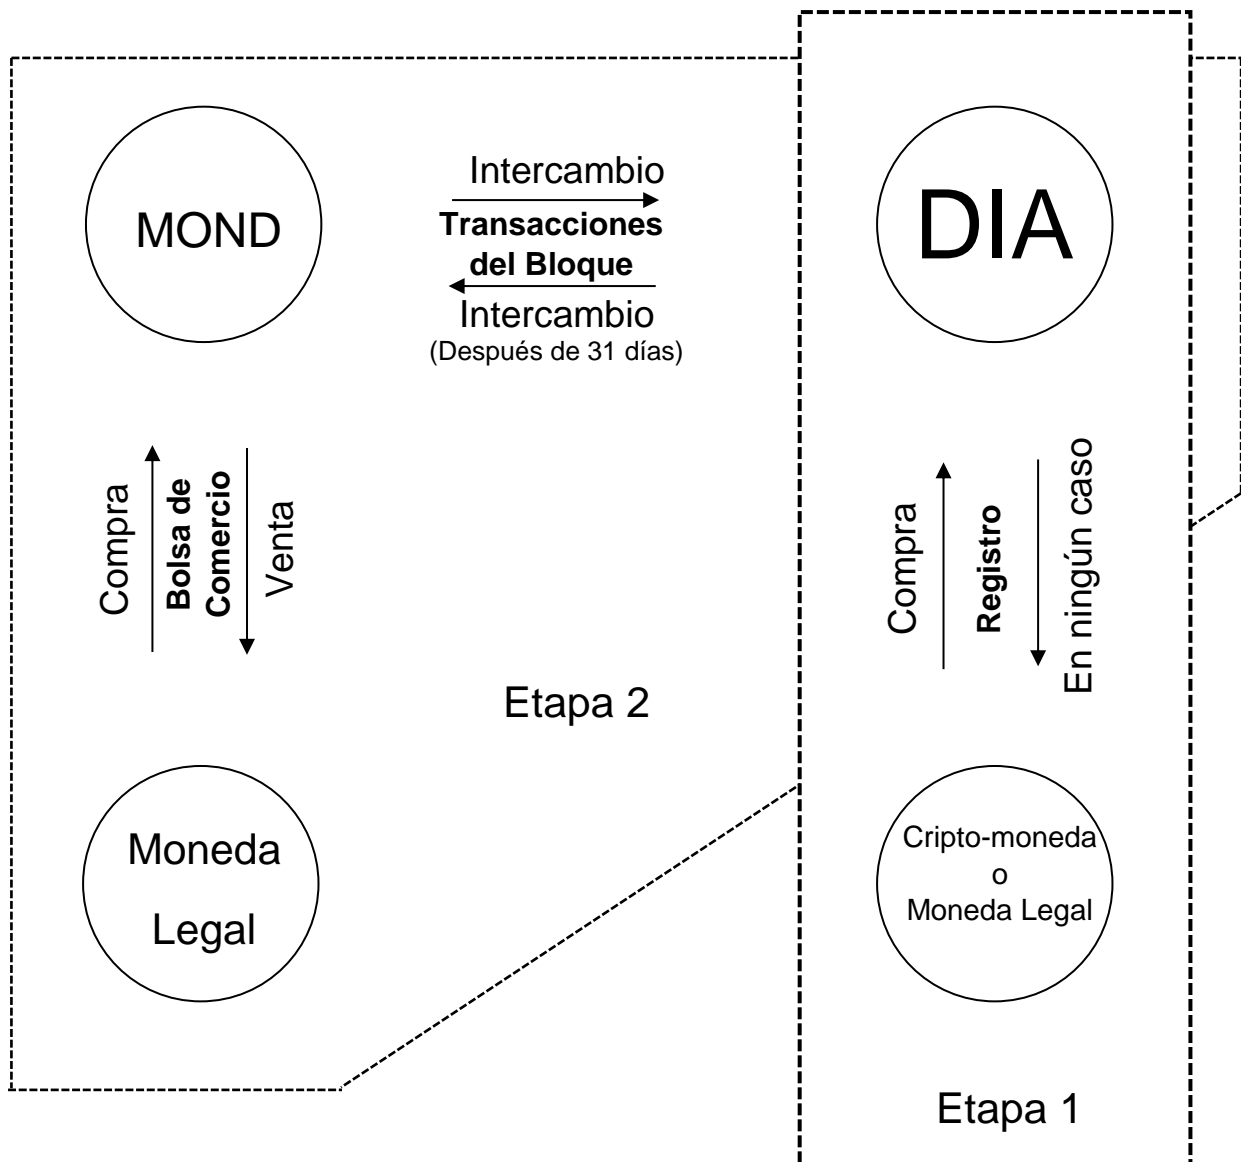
MOND

Intercambio

**Transacciones del Bloque**

Intercambio
(Después de 31 días)

DIA

Compra

**Bolsa de Comercio**

Venta

Compra

**Registro**

En ningún caso

Etapa 2

Moneda Legal

Cripto-moneda
o
Moneda Legal

Etapa 1